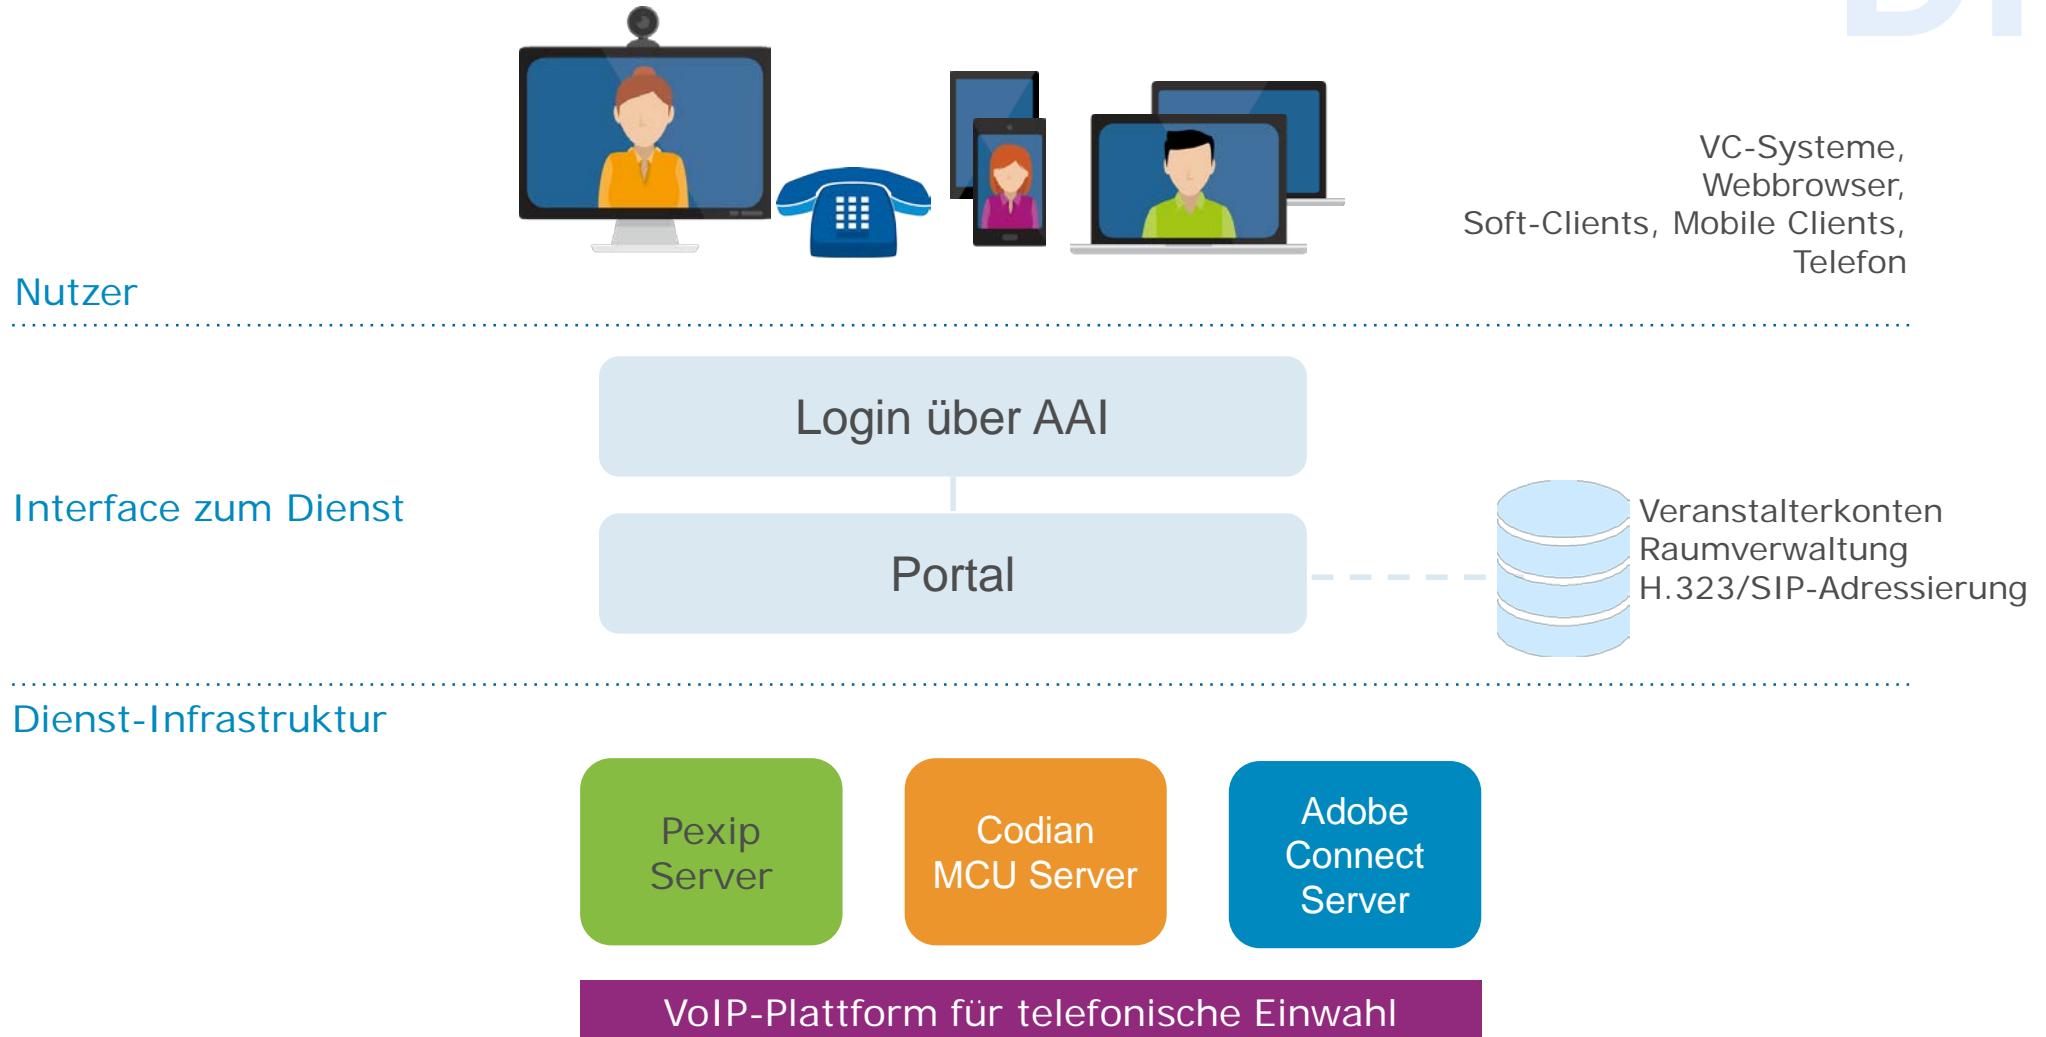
VC-Systeme,
Webbrowser,
Soft-Clients, Mobile Clients,
Telefon

Nutzer

Login über AAI

Interface zum Dienst

Portal

Veranstalterkonten
Raumverwaltung
H.323/SIP-Adressierung

Dienst-Infrastruktur

Pexip Server

Codian MCU Server

Adobe Connect Server

VoIP-Plattform für telefonische Einwahl